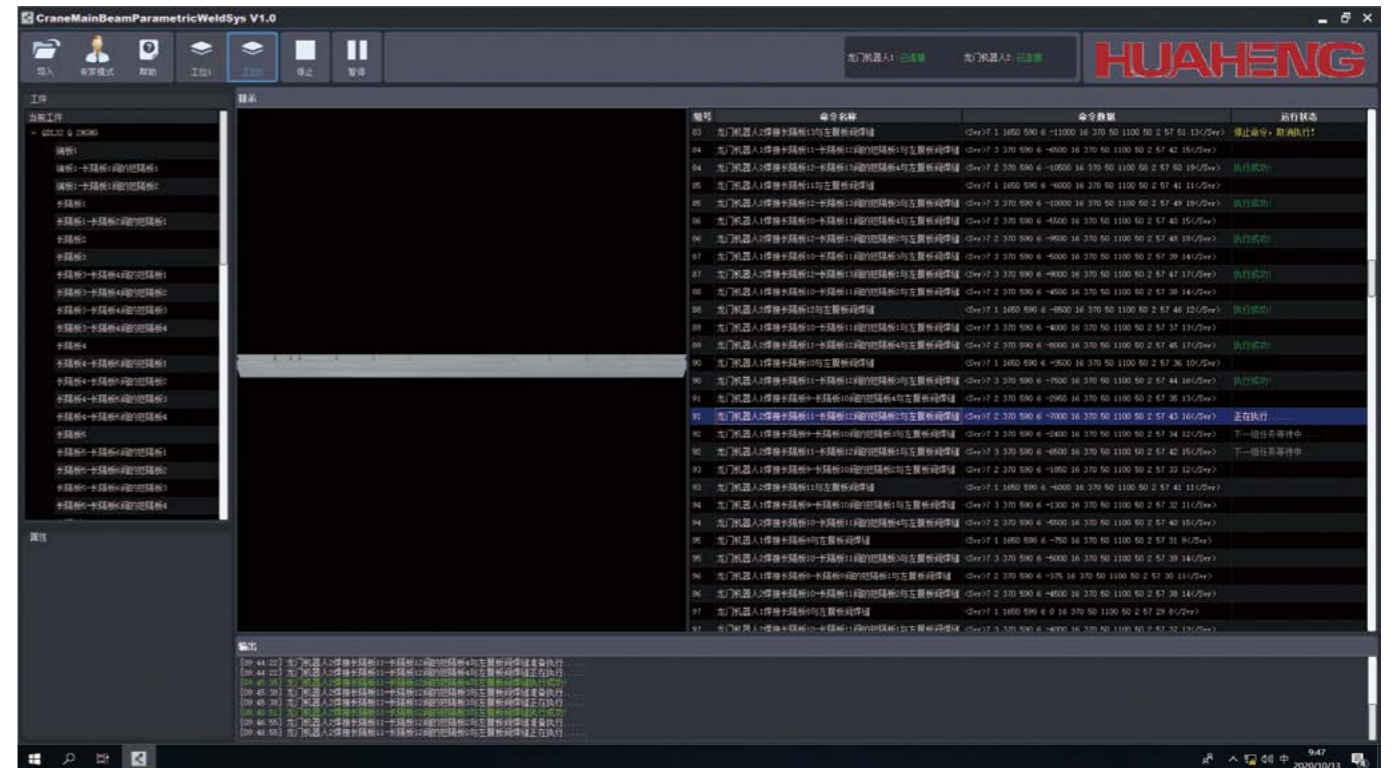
CraneMainBeamParametricWeldSys V1.0

导入 专家模式 帮助 工位1 工位2 停止 暂停

龙门机器人1: 已连接 龙门机器人2: 已连接

HUAHENG

工件

当前工件

显示

| 编号 | 命令名称 | 命令数据 | 运行状态 |
|---|---|---|---|
| 83 | 龙门机器人2焊接卡隔板13与左腹板间焊缝 | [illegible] | 停止命令，取消执行! |
| 84 | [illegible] | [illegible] | |
| 84 | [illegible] | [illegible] | 执行成功! |
| 85 | 龙门机器人1焊接卡隔板11与左腹板间焊缝 | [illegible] | |
| 85 | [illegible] | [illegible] | 执行成功! |
| 86 | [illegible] | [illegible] | |
| 86 | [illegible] | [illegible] | 执行成功! |
| 87 | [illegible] | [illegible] | |
| 87 | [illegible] | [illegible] | 执行成功! |
| 88 | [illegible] | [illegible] | |
| 88 | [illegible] | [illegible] | 执行成功! |
| 89 | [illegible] | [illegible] | |
| 89 | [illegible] | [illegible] | 执行成功! |
| 90 | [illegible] | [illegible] | |
| 90 | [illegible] | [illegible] | 执行成功! |
| 91 | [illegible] | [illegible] | |
| 91 | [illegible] | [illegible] | 正在执行 |
| 92 | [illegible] | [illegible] | 下一组任务等待中 |
| 92 | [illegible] | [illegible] | 下一组任务等待中 |
| 93 | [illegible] | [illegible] | |
| 93 | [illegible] | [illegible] | |
| 94 | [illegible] | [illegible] | |
| 94 | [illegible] | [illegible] | |
| 95 | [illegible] | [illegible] | |
| 95 | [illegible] | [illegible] | |
| 96 | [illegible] | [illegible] | |
| 96 | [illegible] | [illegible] | |
| 97 | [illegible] | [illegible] | |

属性

输出

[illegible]

9:47
2020/10/13